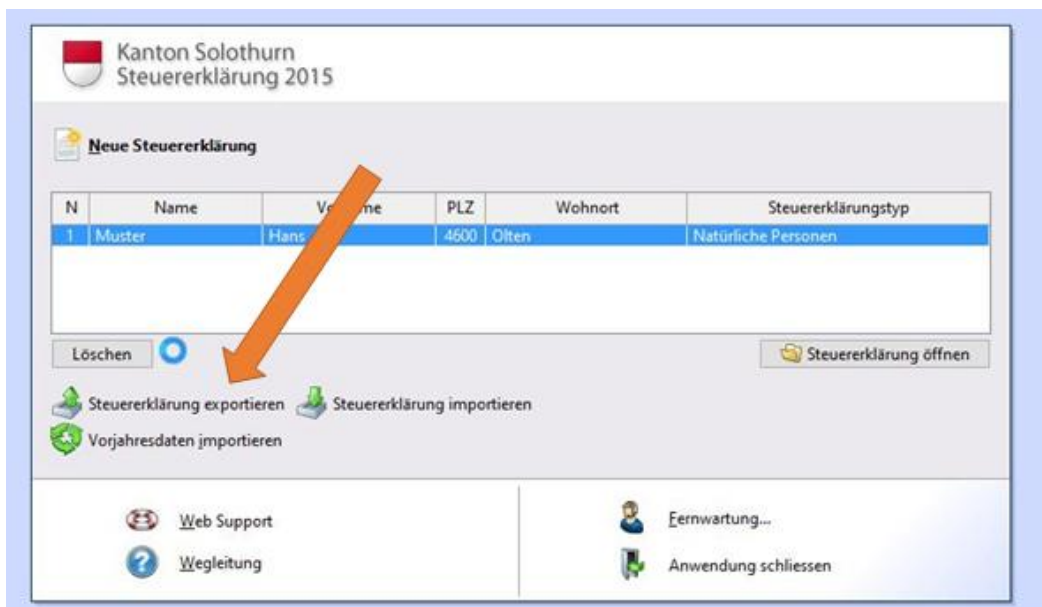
Kanton Solothurn
Steuererklärung 2015

Neue Steuererklärung

| N | Name | Vo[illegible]me | PLZ | Wohnort | Steuererklärungstyp |
|---|---|---|---|---|---|
| 1 | Muster | Hans | 4600 | Olten | Natürliche Personen |

Löschen

Steuererklärung öffnen

Steuererklärung exportieren
Steuererklärung importieren
Vorjahresdaten importieren

Web Support
Wegleitung

Fernwartung...
Anwendung schliessen